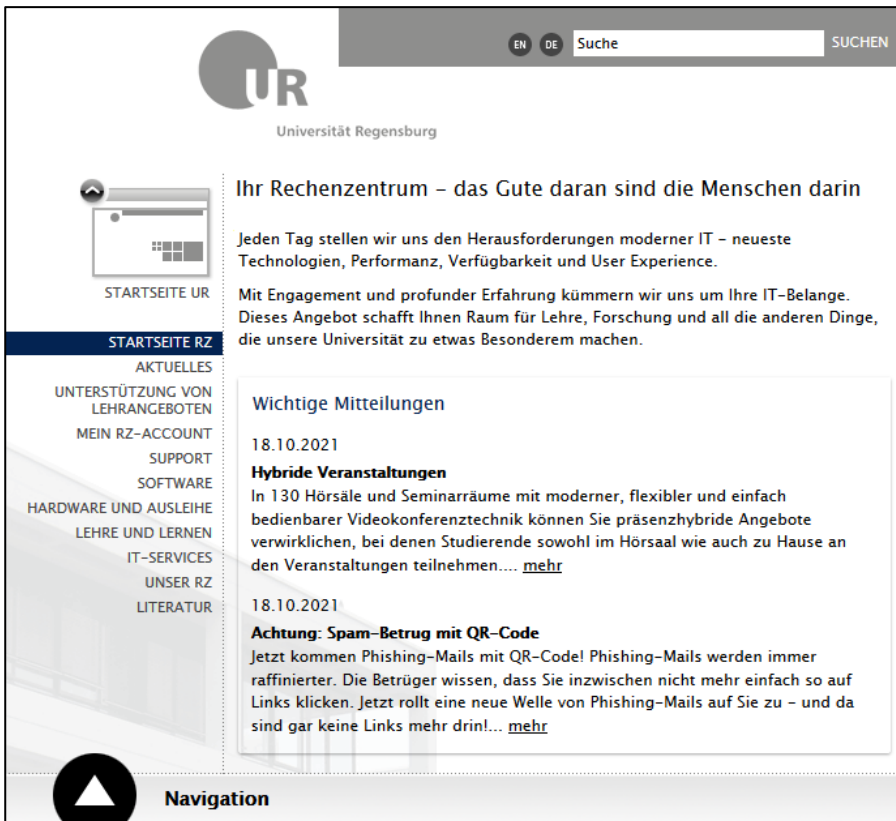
EN DE Suche SUCHEN

UR
Universität Regensburg

STARTSEITE UR

STARTSEITE RZ
AKTUELLES
UNTERSTÜTZUNG VON LEHRANGEBOTEN
MEIN RZ-ACCOUNT
SUPPORT
SOFTWARE
HARDWARE UND AUSLEIHE
LEHRE UND LERNEN
IT-SERVICES
UNSER RZ
LITERATUR

Ihr Rechenzentrum - das Gute daran sind die Menschen darin

Jeden Tag stellen wir uns den Herausforderungen moderner IT - neueste Technologien, Performanz, Verfügbarkeit und User Experience.

Mit Engagement und profunder Erfahrung kümmern wir uns um Ihre IT-Belange. Dieses Angebot schafft Ihnen Raum für Lehre, Forschung und all die anderen Dinge, die unsere Universität zu etwas Besonderem machen.

Wichtige Mitteilungen

18.10.2021

Hybride Veranstaltungen
In 130 Hörsäle und Seminarräume mit moderner, flexibler und einfach bedienbarer Videokonferenztechnik können Sie präsenzhybride Angebote verwirklichen, bei denen Studierende sowohl im Hörsaal wie auch zu Hause an den Veranstaltungen teilnehmen.... mehr

18.10.2021

Achtung: Spam-Betrug mit QR-Code
Jetzt kommen Phishing-Mails mit QR-Code! Phishing-Mails werden immer raffinierter. Die Betrüger wissen, dass Sie inzwischen nicht mehr einfach so auf Links klicken. Jetzt rollt eine neue Welle von Phishing-Mails auf Sie zu - und da sind gar keine Links mehr drin!... mehr

Navigation